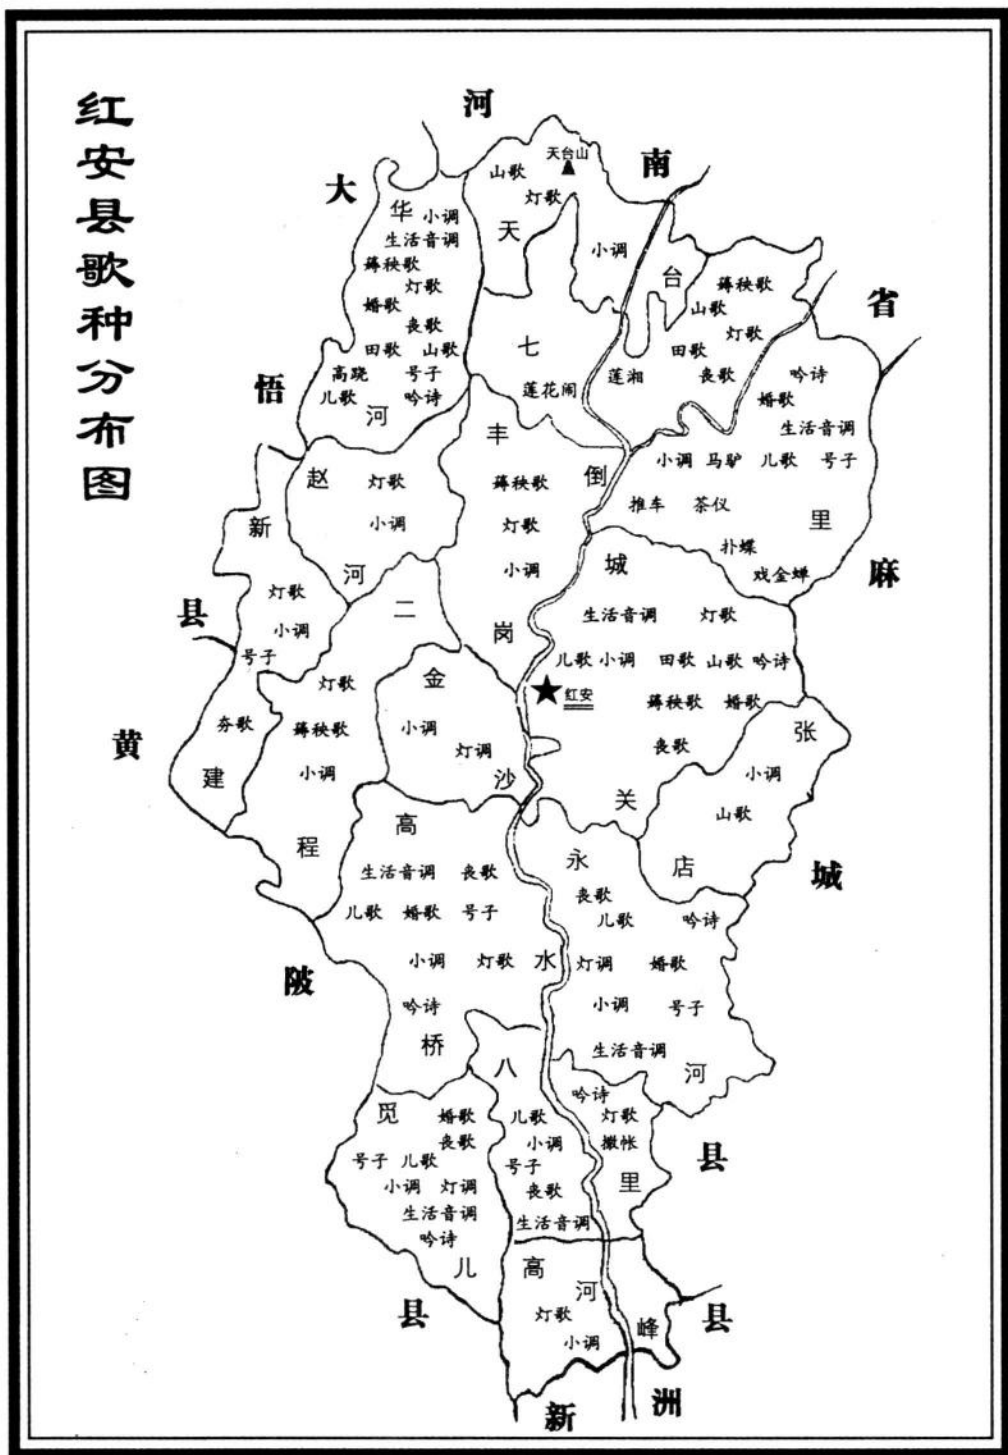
红安县歌种分布图

河
南
省
麻
城
县
新
洲
县
黄
陂
县
大
悟
县

天台山
山歌
灯歌
天
小调
台
薅秧歌
山歌
灯歌
田歌
丧歌
莲湘
吟诗
婚歌
生活音调
小调 马驴 儿歌 号子
推车 茶仪
里
扑蝶
戏金蟾

华 小调
生活音调
薅秧歌
灯歌
婚歌
丧歌
田歌 山歌
高跷 号子
儿歌 吟诗
河

七
莲花闹
丰
倒
薅秧歌
灯歌
小调
岗

赵 灯歌
小调
河

新
灯歌
小调
号子

二
灯歌
薅秧歌
小调
夯歌
建
程

金
小调
灯调
沙

城
生活音调 灯歌
儿歌 小调 田歌 山歌 吟诗
红安
薅秧歌 婚歌
丧歌
关

张
小调
山歌
店

高
生活音调 丧歌
儿歌 婚歌 号子
小调 灯歌 水
吟诗
桥

永
丧歌
儿歌 吟诗
灯调 婚歌
小调 号子
生活音调
河

八
儿歌
小调
号子
丧歌
生活音调

吟诗
灯歌
撒帐
里

觅 婚歌
丧歌
号子 儿歌
小调 灯调
生活音调
吟诗
儿

高
河
灯歌
小调
峰